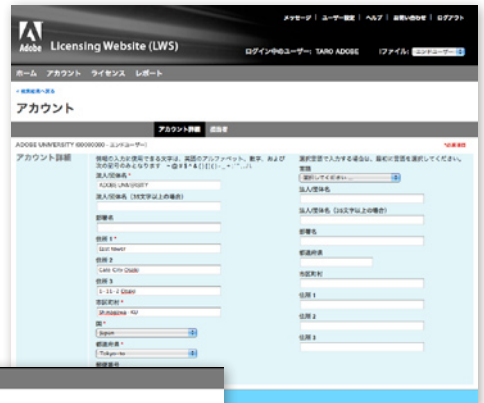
Adobe

Licensing Website (LWS)

メッセージ | ユーザー設定 | ヘルプ | お問い合わせ | ログアウト

ログイン中のユーザー: TARO ADOBE

ファイル: エンドユーザー

ホーム アカウント ライセンス レポート

< 検索結果へ戻る

アカウント

アカウント詳細 連絡者

ADOBE UNIVERSITY 000000000 - エンドユーザー

*必須項目

アカウント詳細

情報の入力に使用できる文字は、英語のアルファベット、数字、および次の記号のみとなります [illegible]

法人/団体名 *
ADOBE UNIVERSITY

法人/団体名（50文字以上の場合）

部署名

住所 1 *
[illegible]

住所 2
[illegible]

住所 3
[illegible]

市区町村 *
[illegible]

国 *
Japan

都道府県 *
Tokyo-to

郵便番号

漢字変換で入力する場合は、漢字の言語を選択してください。

言語
選択してください

法人/団体名

法人/団体名（50文字以上の場合）

部署名

都道府県

市区町村

住所 1

住所 2

住所 3